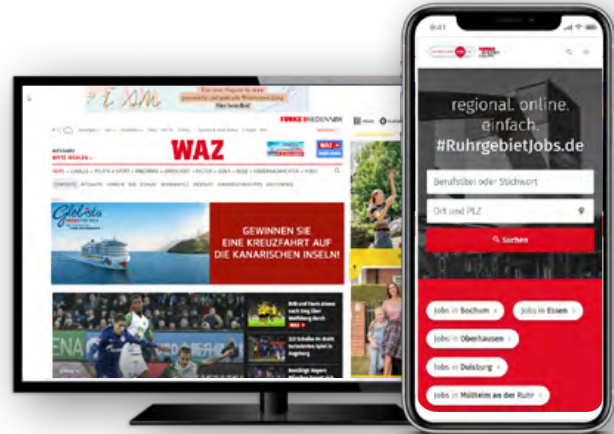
WAZ

FUNKE MEDIEN NRW

GEWINNEN SIE EINE KREUZFAHRT AUF DIE KANARISCHEN INSELN!

Global

regional. online. einfach. #RuhrgebietJobs.de

Berufstitel oder Stichwort

Ort und PLZ

Suchen

Jobs in Bochum

Jobs in Essen

Jobs in Oberhausen

Jobs in Duisburg

Jobs in Mülheim an der Ruhr